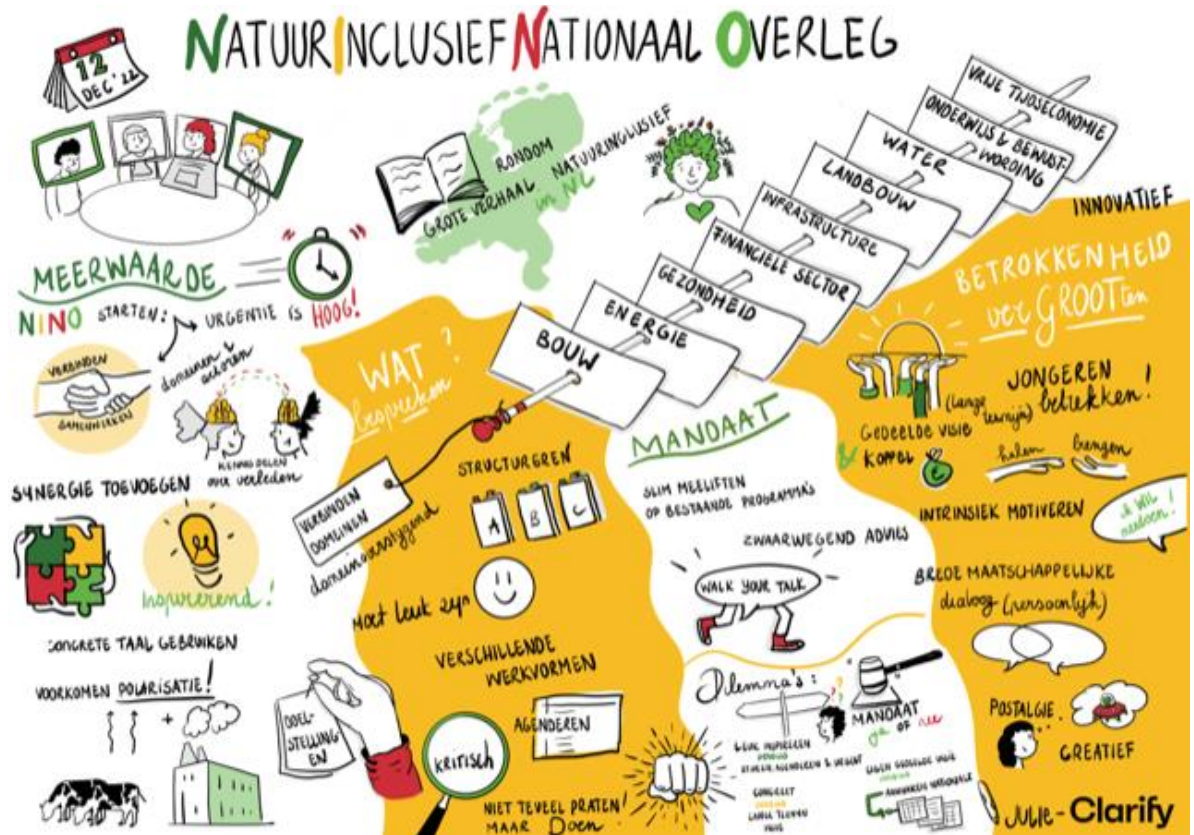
NATUURINCLUSIEFNATIONAAL OVERLEG

12 DEC '22

GROTE VERHAAL RONDOM NATUURINCLUSIEF in NL

VRIJE TIJDSECONOMIE
ONDERWIJS & BEWUSTWORDING
WATER
LANDBOUW
INFRASTRUCTURE
FINANCIELE SECTOR
GEZONDHEID
ENERGIE
BOUW

INNOVATIEF

MEERWAARDE
NINO STARTEN: URGENTIE IS HOOG!

VERBINDEN SAMENWERKEN
domeinen & actoren
KENNIS DELEN over verleden

SYNERGIE TOEVOEGEN
inspirerend!

CONCRETE TAAL GEBRUIKEN
VOORKOMEN POLARISATIE!

WAT bespreken?
VERBINDEN DOMEINEN
domeinoverstijgend
STRUCTUREREN
A B C
Moet leuk zijn
VERSCHILLENDE WERKVORMEN
AGENDEREN
DOELSTELLINGEN
kritisch
NIET TEVEEL PRATEN MAAR Doen

MANDAAT
SLIM MEELIFTEN OP BESTAANDE PROGRAMMA'S
ZWAARWEGEND ADVIES
WALK YOUR TALK

Dilemma's:
MANDAAT ja of nee
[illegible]
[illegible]
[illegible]

BETROKKENHEID verGROOTen
JONGEREN betrekken!
GEDEELDE VISIE (lange termijn)
& KOPPEL
halen brengen
INTRINSIEK MOTIVEREN
ik wil meedoen!
BREDE MAATSCHAPPELIJKE dialoog (persoonlijk)
POSTALGIE
CREATIEF

Julie - Clarify